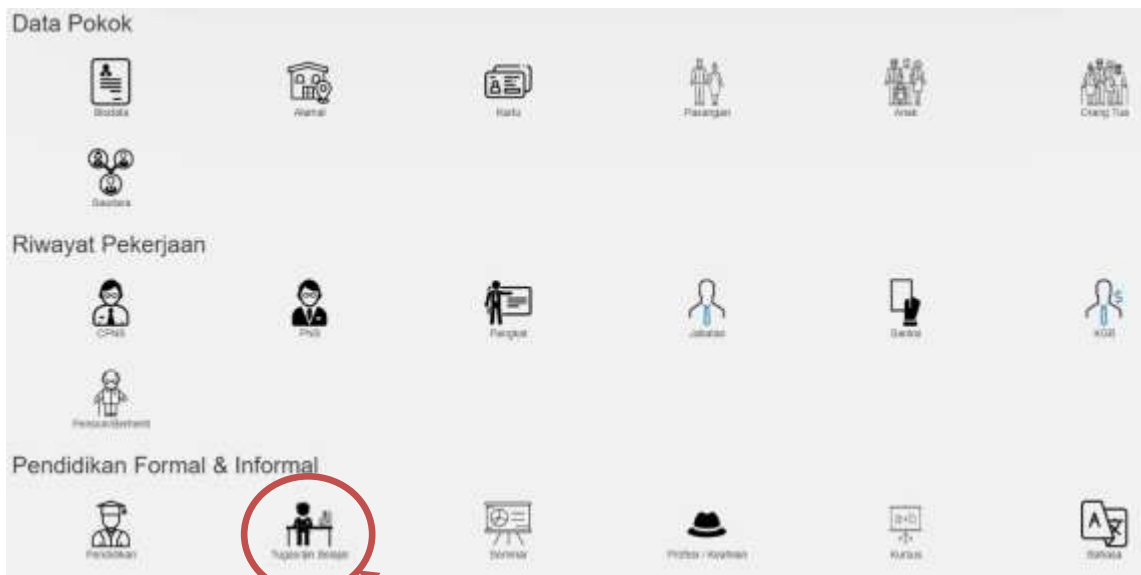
Data Pokok

Biodata

Alamat

Kartu

Pasangan

Anak

Orang Tua

Saudara

Riwayat Pekerjaan

CPNS

PNS

Pangkat

Jabatan

Sanksi

KGB

Pensiun/Berhenti

Pendidikan Formal & Informal

Pendidikan

Tugas/Izin Belajar

Seminar

Profesi / Keahlian

Kursus

Bahasa